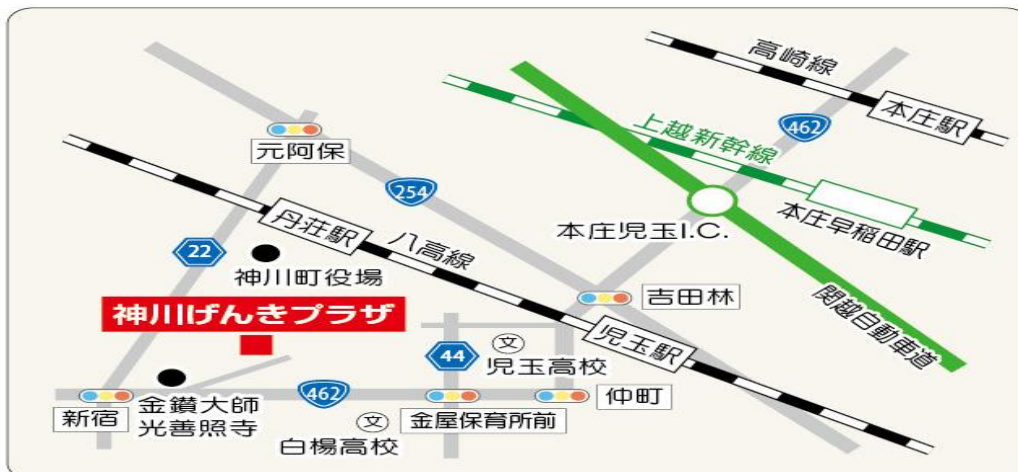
高崎線
本庄駅
462
上越新幹線
元阿保
254
本庄早稲田駅
丹荘駅
八高線
本庄児玉I.C.
22
神川町役場
吉田林
関越自動車道
神川げんきプラザ
児玉駅
文
44
児玉高校
462
仲町
新宿
金鑚大師
光善照寺
文
金屋保育所前
白楊高校